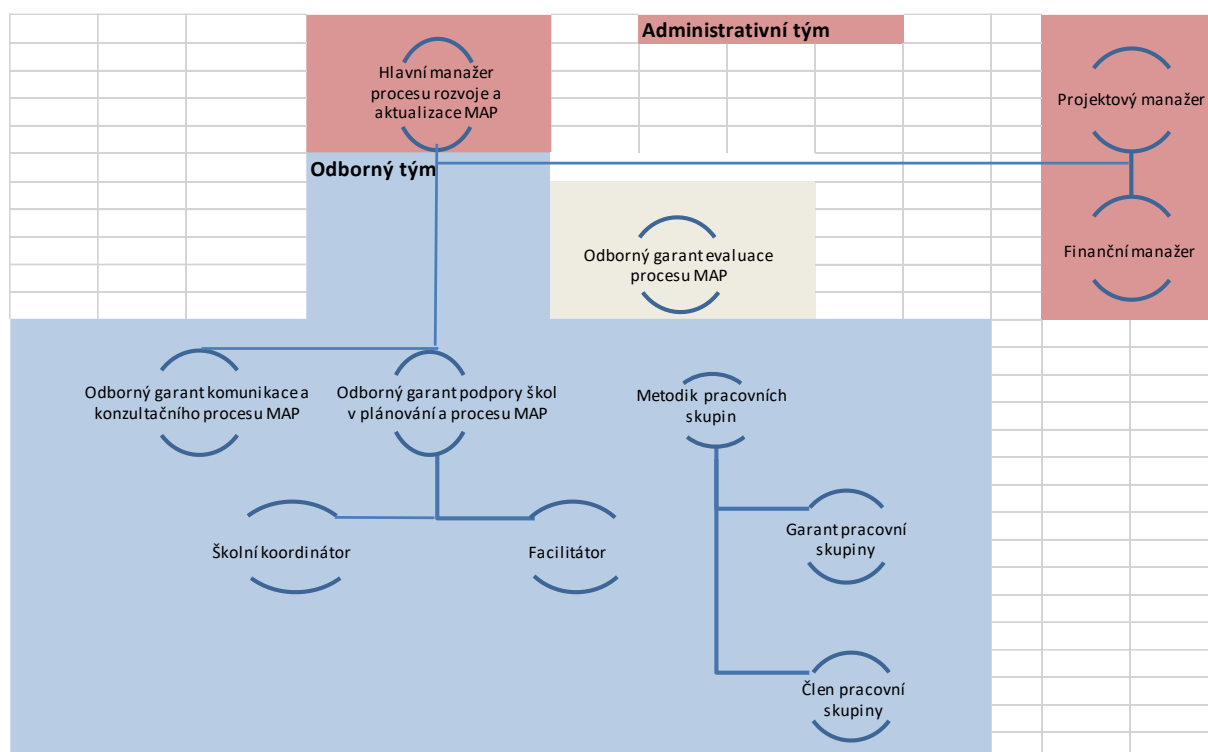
Administrativní tým

Hlavní manažer procesu rozvoje a aktualizace MAP

Projektový manažer

Odborný tým

Odborný garant evaluace procesu MAP

Finanční manažer

Odborný garant komunikace a konzultačního procesu MAP

Odborný garant podpory škol v plánování a procesu MAP

Metodik pracovních skupin

Školní koordinátor

Facilitátor

Garant pracovní skupiny

Člen pracovní skupiny